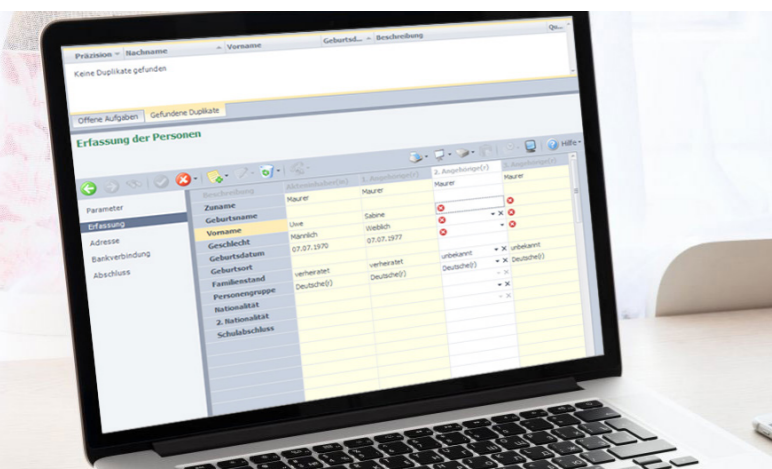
Präzision Nachname Vorname Geburtsd... Beschreibung Qu...

Keine Duplikate gefunden

Offene Aufgaben Gefundene Duplikate

Erfassung der Personen

Hilfe

Parameter
Erfassung
Adresse
Bankverbindung
Abschluss

| Beschreibung | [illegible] | 1. Angehörige(r) | 2. Angehörige(r) | 3. Angehörige(r) |
|---|---|---|---|---|
| Zuname | Maurer | Maurer | Maurer | Maurer |
| Geburtsname | | | | |
| Vorname | Uwe | Sabine | | |
| Geschlecht | Männlich | Weiblich | | |
| Geburtsdatum | 07.07.1970 | 07.07.1977 | | |
| Geburtsort | | | | |
| Familienstand | verheiratet | verheiratet | unbekannt | unbekannt |
| Personengruppe | Deutsche(r) | Deutsche(r) | Deutsche(r) | Deutsche(r) |
| Nationalität | | | | |
| 2. Nationalität | | | | |
| Schulabschluss | | | | |